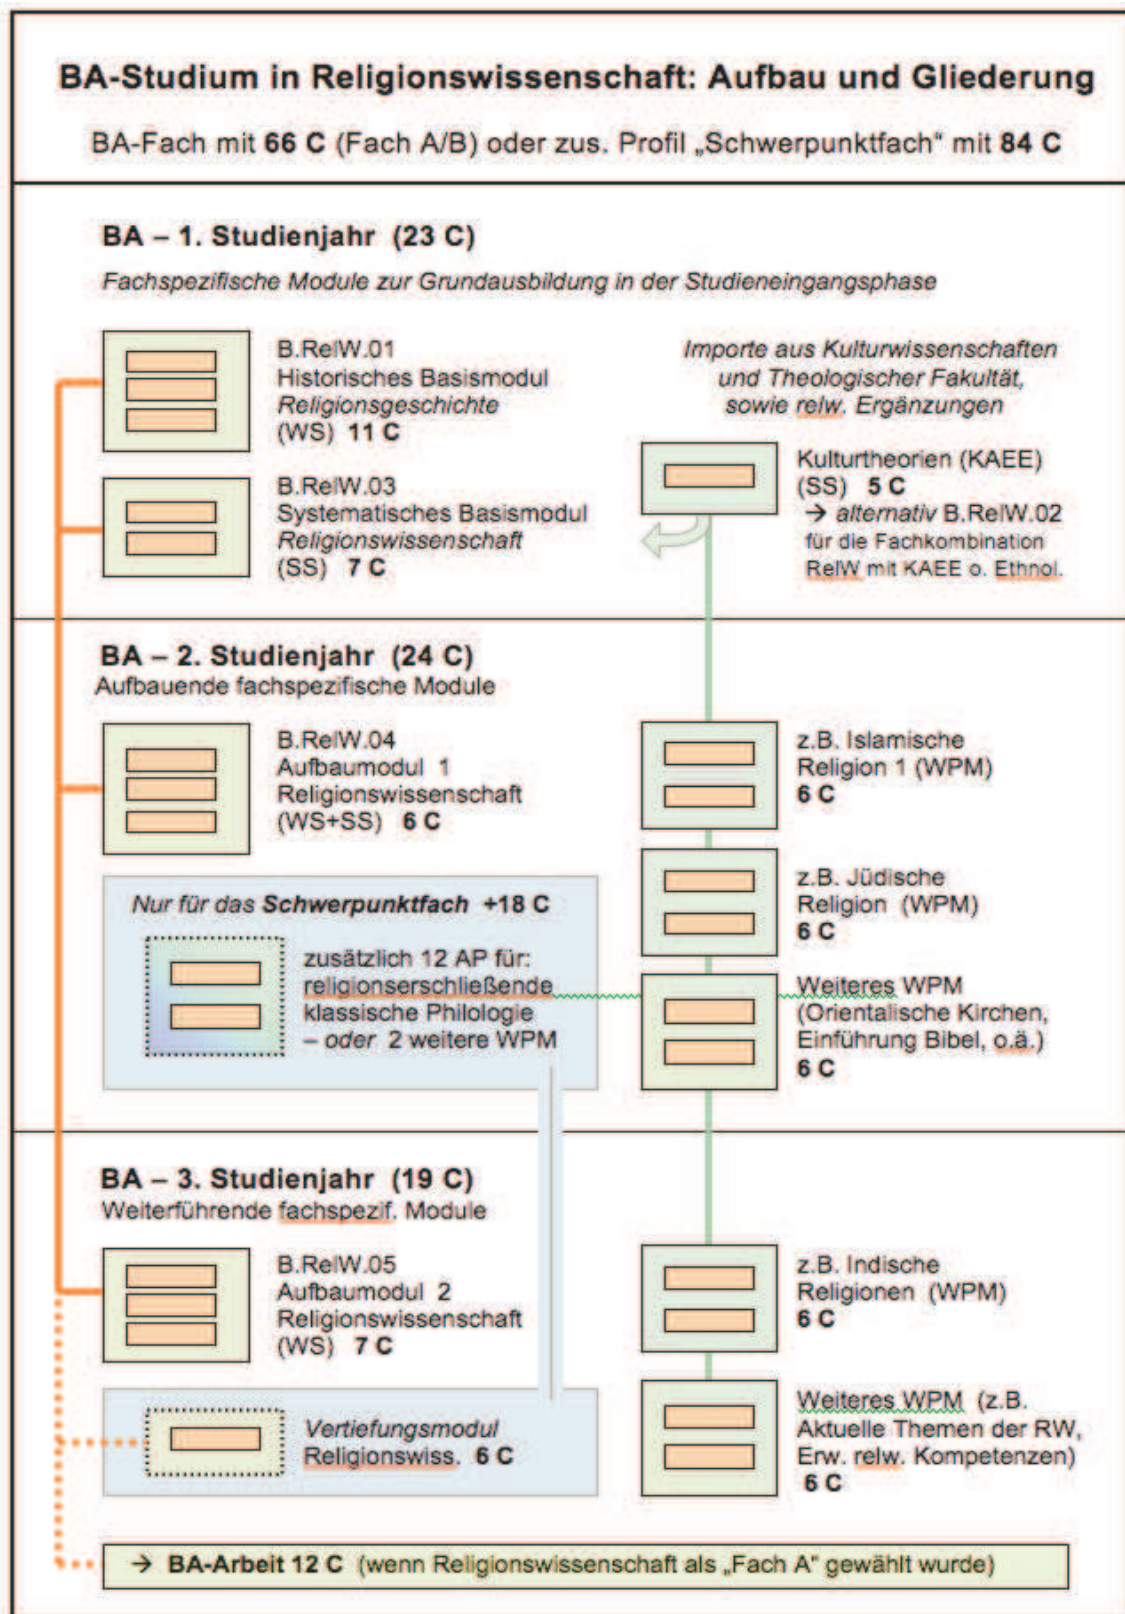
**BA-Studium in Religionswissenschaft: Aufbau und Gliederung**

BA-Fach mit **66 C** (Fach A/B) oder zus. Profil „Schwerpunktfach" mit **84 C**

**BA – 1. Studienjahr (23 C)**

*Fachspezifische Module zur Grundausbildung in der Studieneingangsphase*

B.RelW.01
Historisches Basismodul
*Religionsgeschichte*
(WS) **11 C**

B.RelW.03
Systematisches Basismodul
*Religionswissenschaft*
(SS) **7 C**

*Importe aus Kulturwissenschaften und Theologischer Fakultät, sowie relw. Ergänzungen*

Kulturtheorien (KAEE)
(SS) **5 C**
→ *alternativ* B.RelW.02 für die Fachkombination RelW mit KAEE o. Ethnol.

**BA – 2. Studienjahr (24 C)**
Aufbauende fachspezifische Module

B.RelW.04
Aufbaumodul 1
Religionswissenschaft
(WS+SS) **6 C**

*Nur für das* ***Schwerpunktfach*** **+18 C**

zusätzlich 12 AP für: religionserschließende klassische Philologie – *oder* 2 weitere WPM

z.B. Islamische Religion 1 (WPM)
**6 C**

z.B. Jüdische Religion (WPM)
**6 C**

Weiteres WPM (Orientalische Kirchen, Einführung Bibel, o.ä.)
**6 C**

**BA – 3. Studienjahr (19 C)**
Weiterführende fachspezif. Module

B.RelW.05
Aufbaumodul 2
Religionswissenschaft
(WS) **7 C**

*Vertiefungsmodul* Religionswiss. **6 C**

z.B. Indische Religionen (WPM)
**6 C**

Weiteres WPM (z.B. Aktuelle Themen der RW, Erw. relw. Kompetenzen)
**6 C**

→ **BA-Arbeit 12 C** (wenn Religionswissenschaft als „Fach A" gewählt wurde)